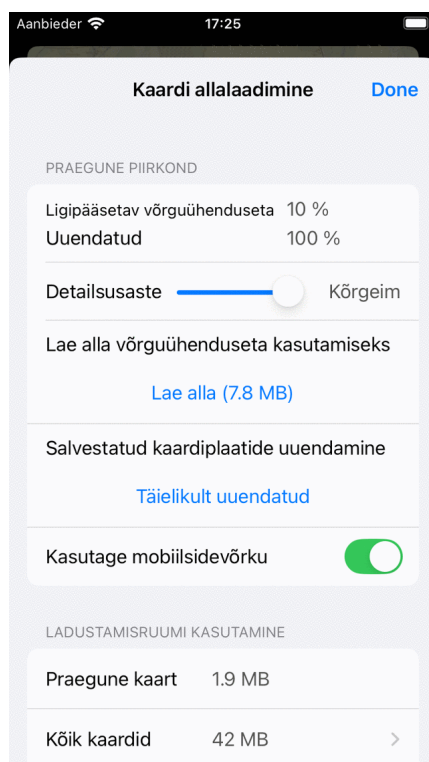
Aanbieder 17:25

Kaardi allalaadimine Done

PRAEGUNE PIIRKOND

Ligipääsetav võrguühenduseta 10 %
Uuendatud 100 %

Detailsusaste Kõrgeim

Lae alla võrguühenduseta kasutamiseks

Lae alla (7.8 MB)

Salvestatud kaardiplaatide uuendamine

Täielikult uuendatud

Kasutage mobiilsidevõrku

LADUSTAMISRUUMI KASUTAMINE

Praegune kaart 1.9 MB

Kõik kaardid 42 MB